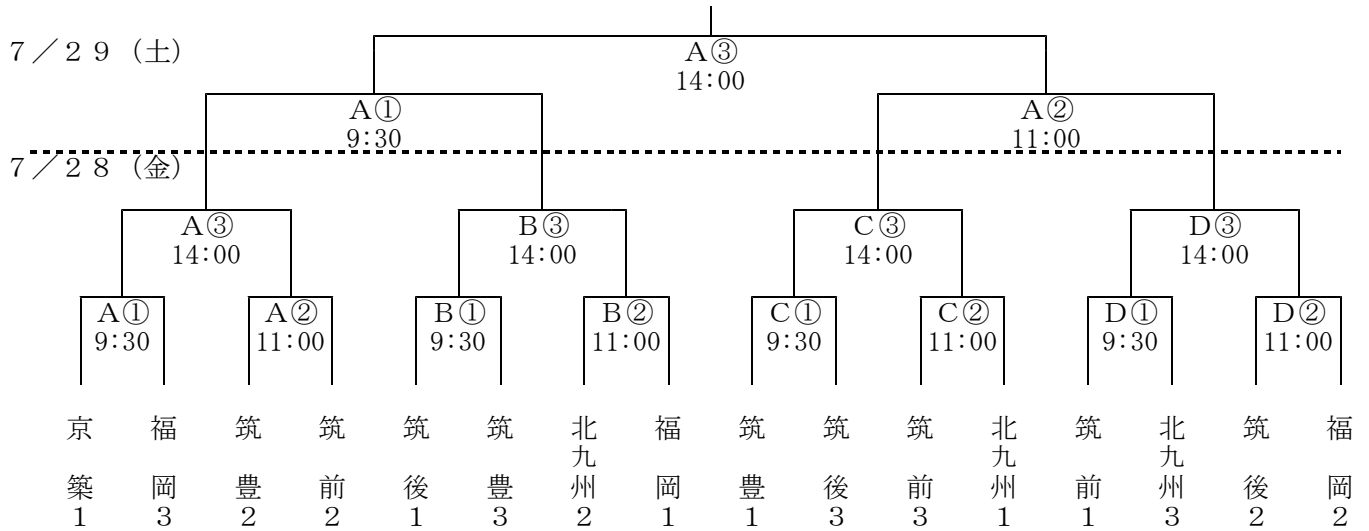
7／29（土）

A③
14:00

A①
9:30

A②
11:00

7／28（金）

A③
14:00

B③
14:00

C③
14:00

D③
14:00

A①
9:30

A②
11:00

B①
9:30

B②
11:00

C①
9:30

C②
11:00

D①
9:30

D②
11:00

京築1

福岡3

筑豊2

筑前2

筑後1

筑豊3

北九州2

福岡1

筑豊1

筑後3

筑前3

北九州1

筑前1

北九州3

筑後2

福岡2